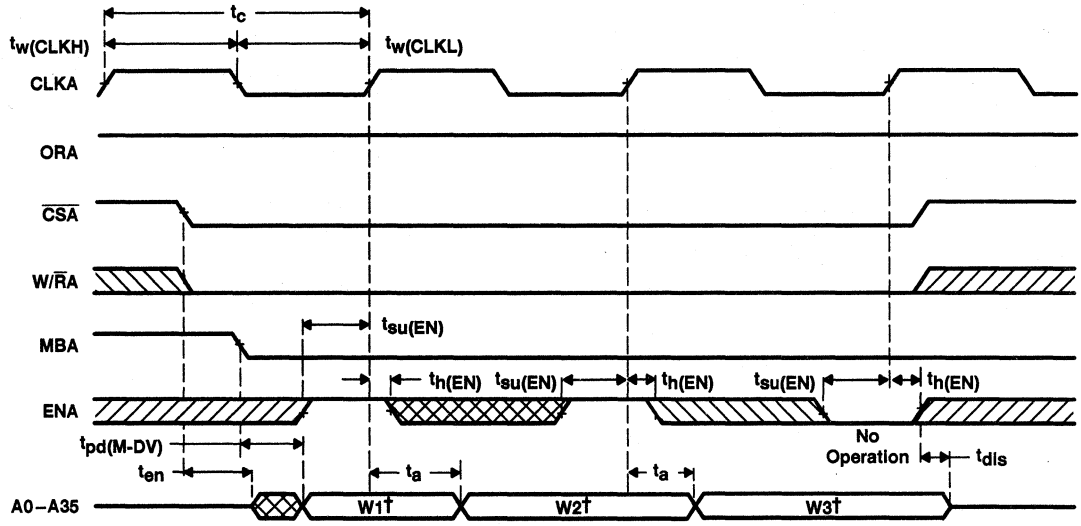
$t_c$
$t_{w(CLKH)}$
$t_{w(CLKL)}$
CLKA
ORA
$\overline{CSA}$
W/$\overline{R}$A
MBA
$t_{su(EN)}$
$t_{h(EN)}$ $t_{su(EN)}$ $t_{h(EN)}$ $t_{su(EN)}$ $t_{h(EN)}$
ENA
No Operation
$t_{pd(M-DV)}$
$t_{en}$
$t_a$
$t_a$
$t_{dis}$
A0 – A35
W1†
W2†
W3†